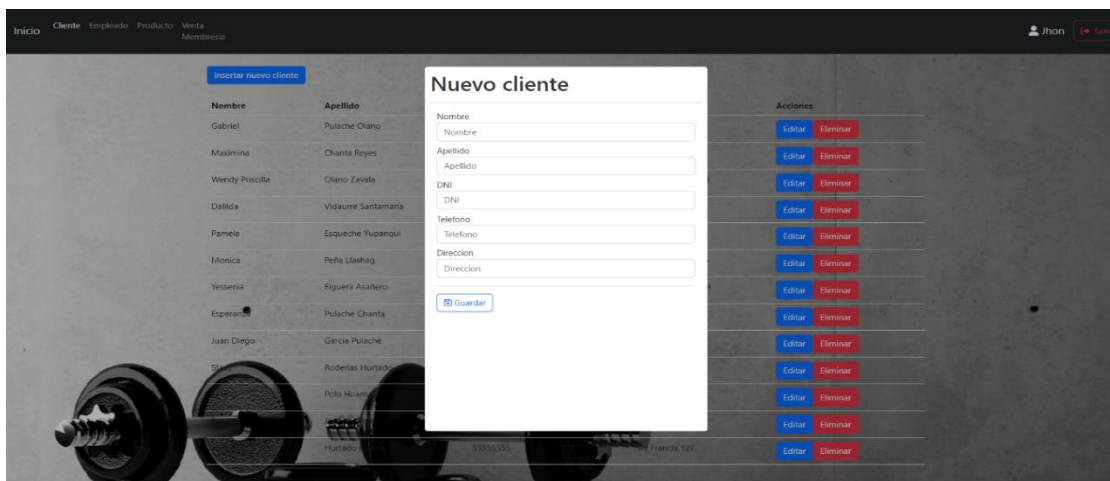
Inicio Cliente Empleado Producto Venta Membresia

Jhon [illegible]

Insertar nuevo cliente

| Nombre | Apellido | | Acciones |
|---|---|---|---|
| Gabriel | Pulache Olano | | Editar Eliminar |
| Maximina | Chanta Reyes | | Editar Eliminar |
| Wendy Priscilla | Olano Zavala | | Editar Eliminar |
| Dalilda | Vidaurre Santamaria | | Editar Eliminar |
| Pamela | Esqueche Yupanqui | | Editar Eliminar |
| Monica | Peña Llashag | | Editar Eliminar |
| Yessenia | Elguera Asañero | | Editar Eliminar |
| Esperan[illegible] | Pulache Chanta | | Editar Eliminar |
| Juan Diego | Garcia Pulache | | Editar Eliminar |
| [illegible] | Roderias Hurtado | | Editar Eliminar |
| | Polo Huam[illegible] | | Editar Eliminar |
| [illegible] | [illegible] | | Editar Eliminar |
| | Hurtado | 55555555 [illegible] Francia 522 | Editar Eliminar |

Nuevo cliente

Nombre
Nombre
Apellido
Apellido
DNI
DNI
Telefono
Telefono
Direccion
Direccion

Guardar